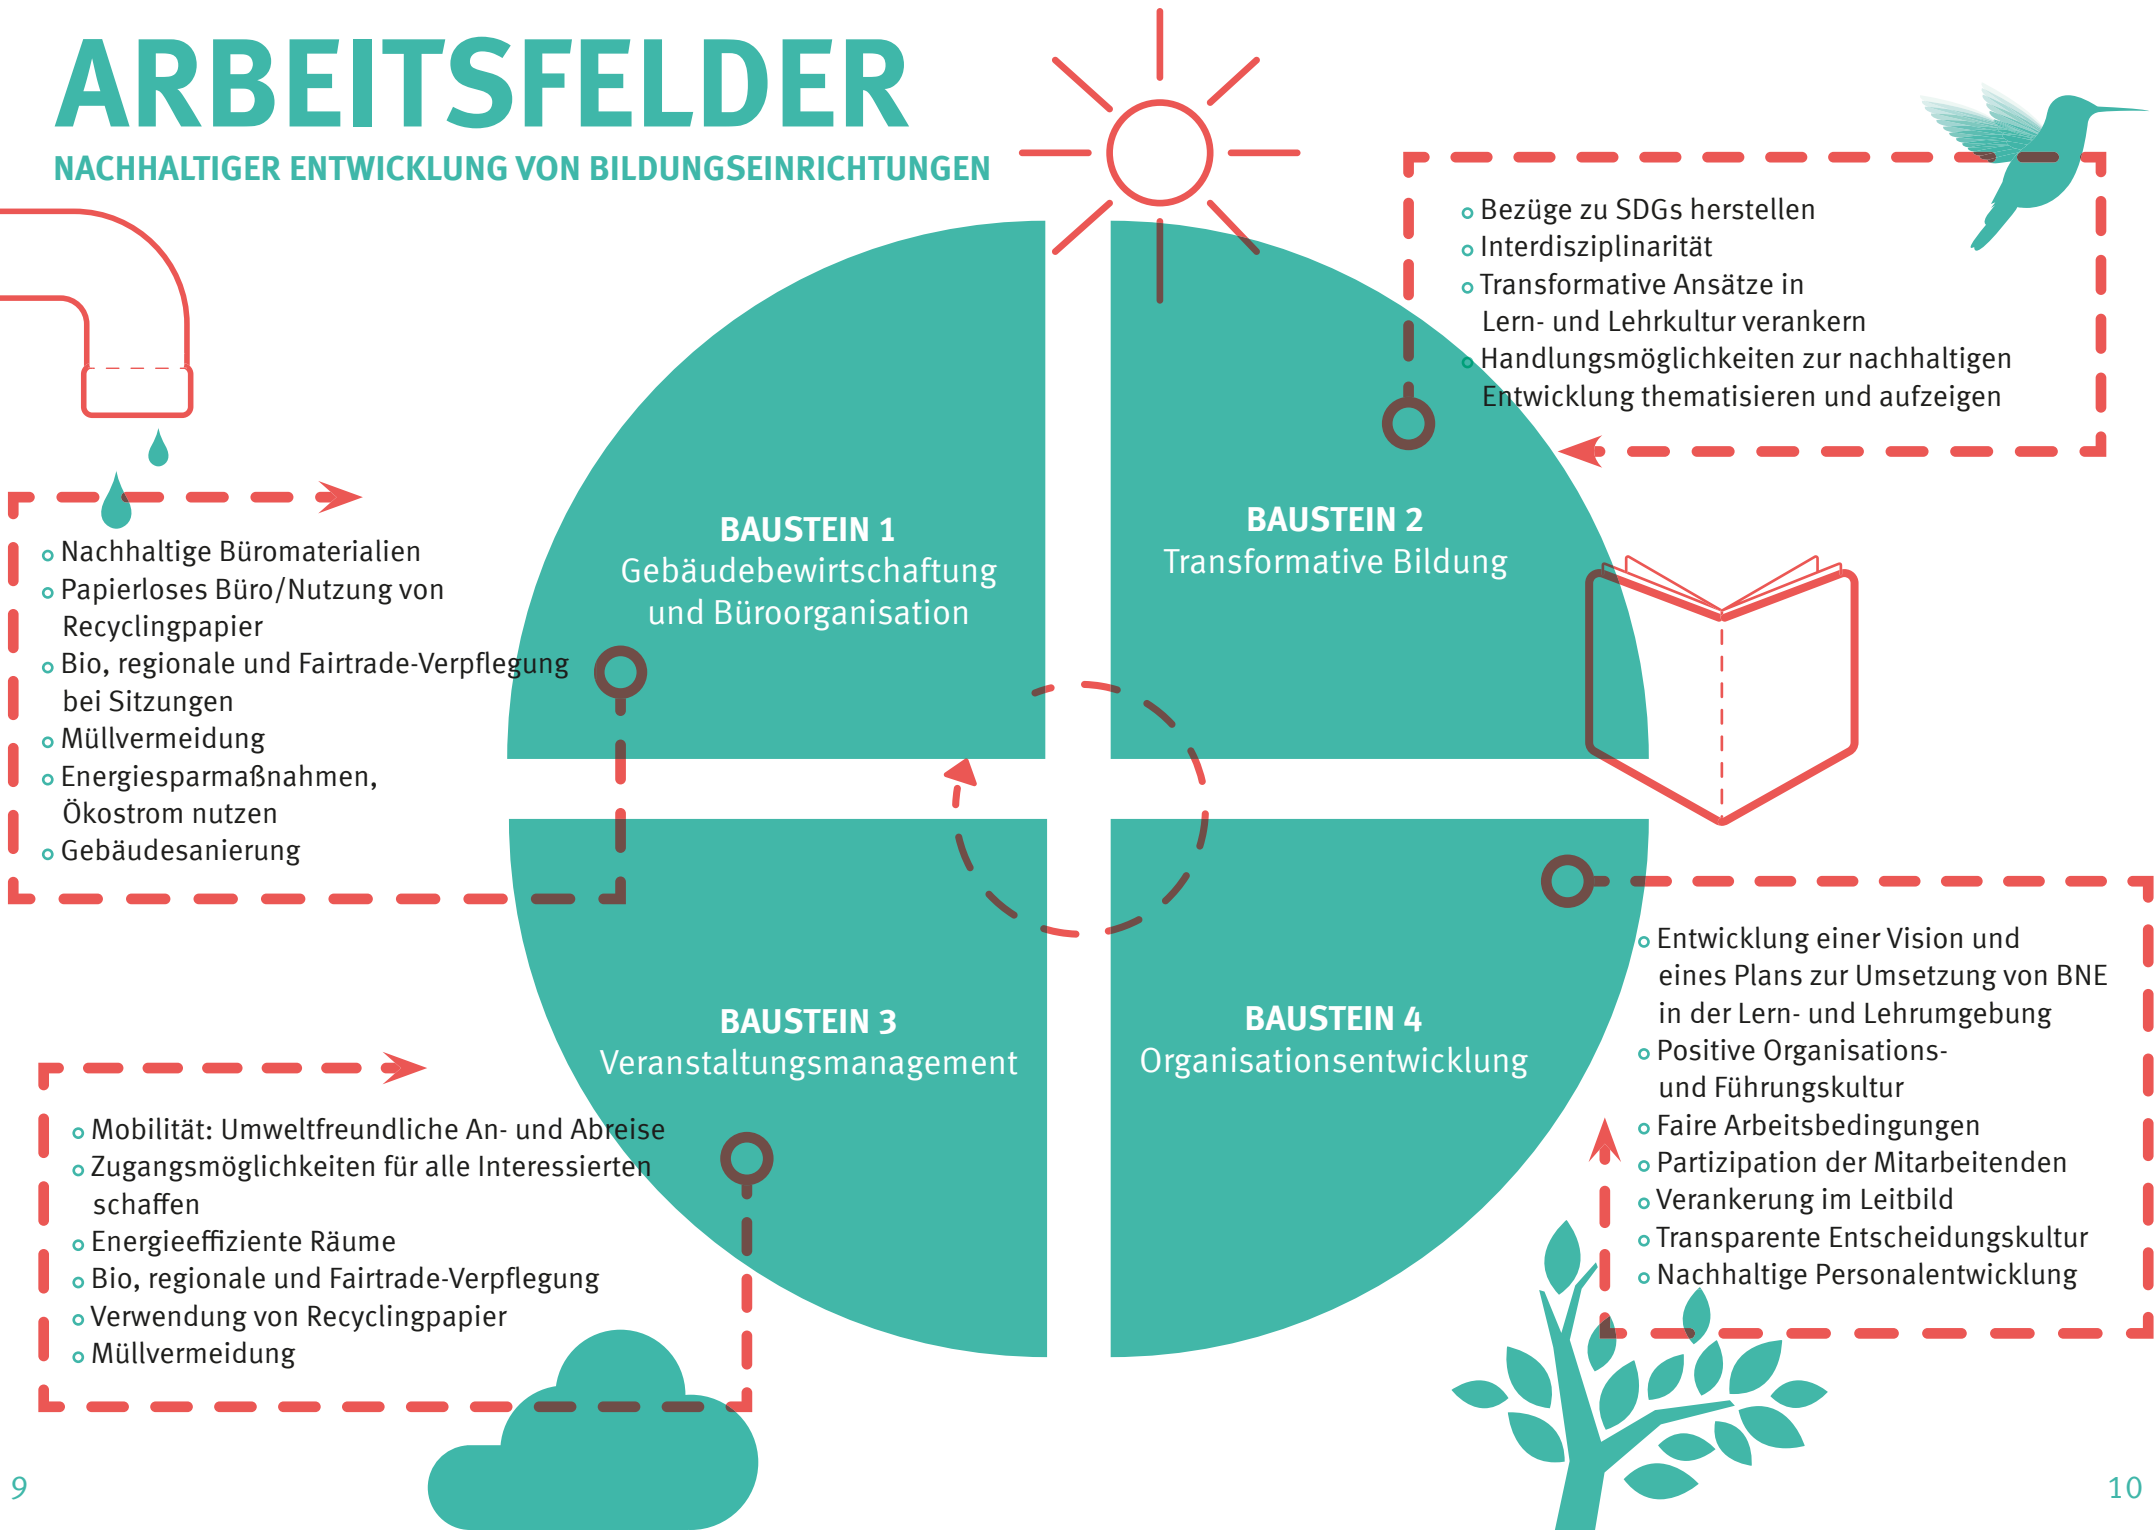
ARBEITSFELDER
NACHHALTIGER ENTWICKLUNG VON BILDUNGSEINRICHTUNGEN

Bezüge zu SDGs herstellen
Interdisziplinarität
Transformative Ansätze in Lern- und Lehrkultur verankern
Handlungsmöglichkeiten zur nachhaltigen Entwicklung thematisieren und aufzeigen

Nachhaltige Büromaterialien
Papierloses Büro/Nutzung von Recyclingpapier
Bio, regionale und Fairtrade-Verpflegung bei Sitzungen
Müllvermeidung
Energiesparmaßnahmen, Ökostrom nutzen
Gebäudesanierung

BAUSTEIN 1
Gebäudebewirtschaftung und Büroorganisation

BAUSTEIN 2
Transformative Bildung

BAUSTEIN 3
Veranstaltungsmanagement

BAUSTEIN 4
Organisationsentwicklung

Entwicklung einer Vision und eines Plans zur Umsetzung von BNE in der Lern- und Lehrumgebung
Positive Organisations- und Führungskultur
Faire Arbeitsbedingungen
Partizipation der Mitarbeitenden
Verankerung im Leitbild
Transparente Entscheidungskultur
Nachhaltige Personalentwicklung

Mobilität: Umweltfreundliche An- und Abreise
Zugangsmöglichkeiten für alle Interessierten schaffen
Energieeffiziente Räume
Bio, regionale und Fairtrade-Verpflegung
Verwendung von Recyclingpapier
Müllvermeidung

9

10